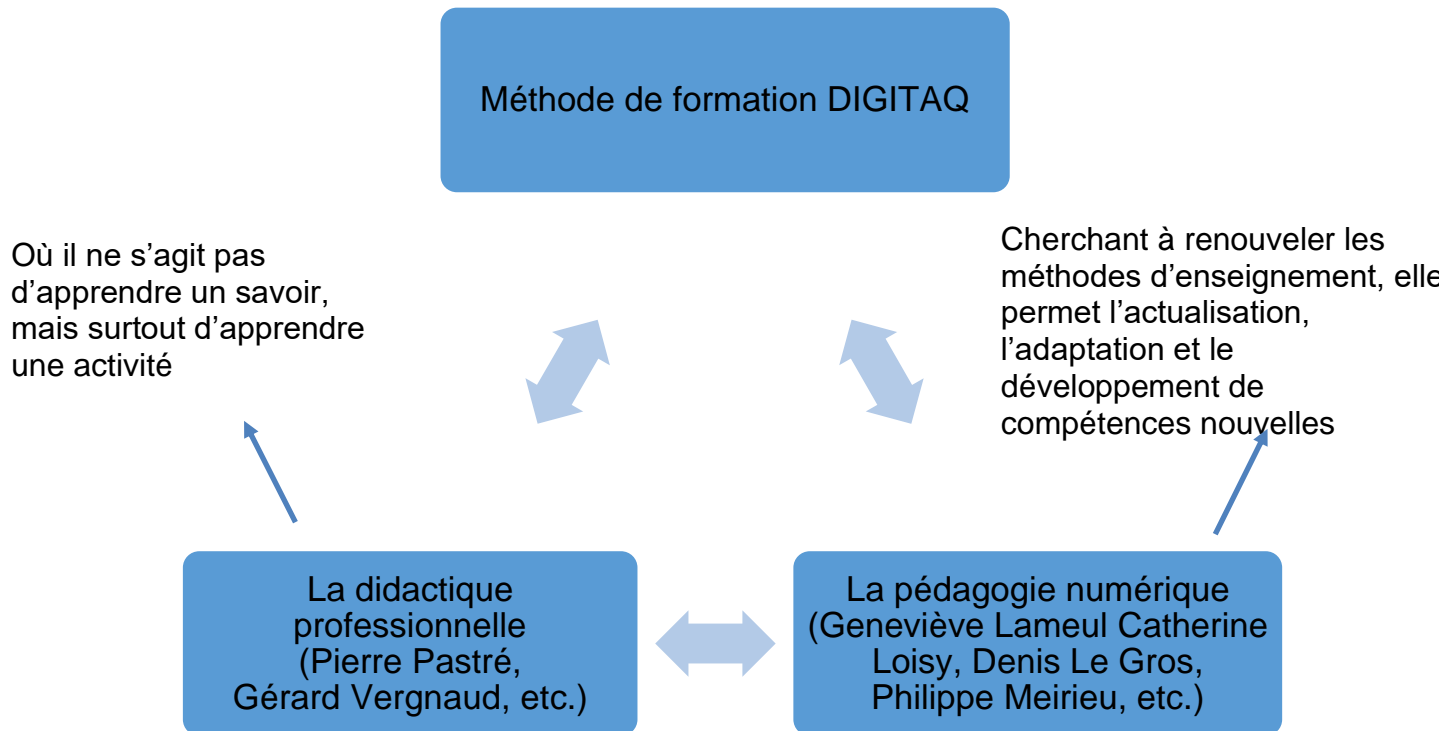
Méthode de formation DIGITAQ

Où il ne s'agit pas d'apprendre un savoir, mais surtout d'apprendre une activité

Cherchant à renouveler les méthodes d'enseignement, elle permet l'actualisation, l'adaptation et le développement de compétences nouvelles

La didactique professionnelle (Pierre Pastré, Gérard Vergnaud, etc.)

La pédagogie numérique (Geneviève Lameul Catherine Loisy, Denis Le Gros, Philippe Meirieu, etc.)